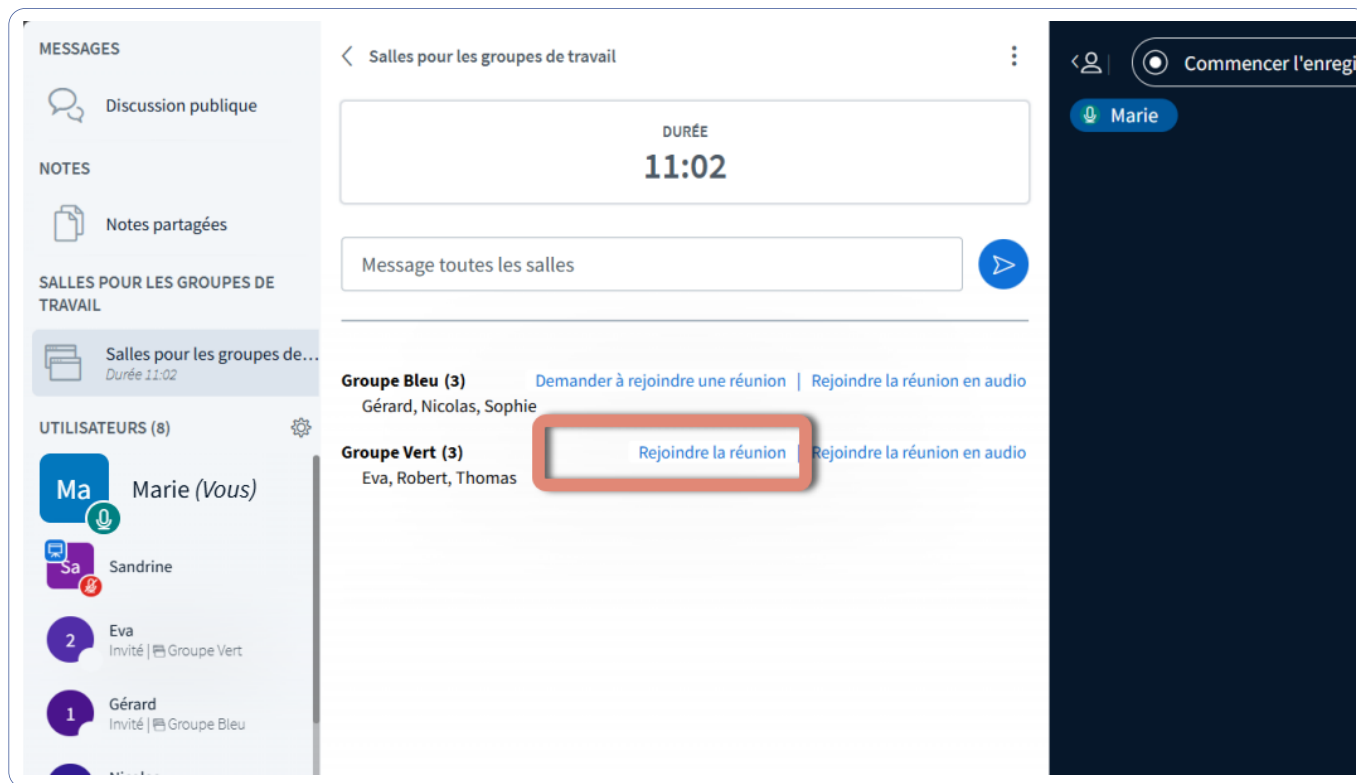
MESSAGES

Discussion publique

NOTES

Notes partagées

SALLES POUR LES GROUPES DE TRAVAIL

Salles pour les groupes de...
Durée 11:02

UTILISATEURS (8)

Ma
Marie (Vous)

Sa
Sandrine

2
Eva
Invité | Groupe Vert

1
Gérard
Invité | Groupe Bleu

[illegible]

Salles pour les groupes de travail

DURÉE
11:02

Message toutes les salles

Groupe Bleu (3) Demander à rejoindre une réunion | Rejoindre la réunion en audio
Gérard, Nicolas, Sophie

Groupe Vert (3) Rejoindre la réunion | Rejoindre la réunion en audio
Eva, Robert, Thomas

Commencer l'enregi

Marie